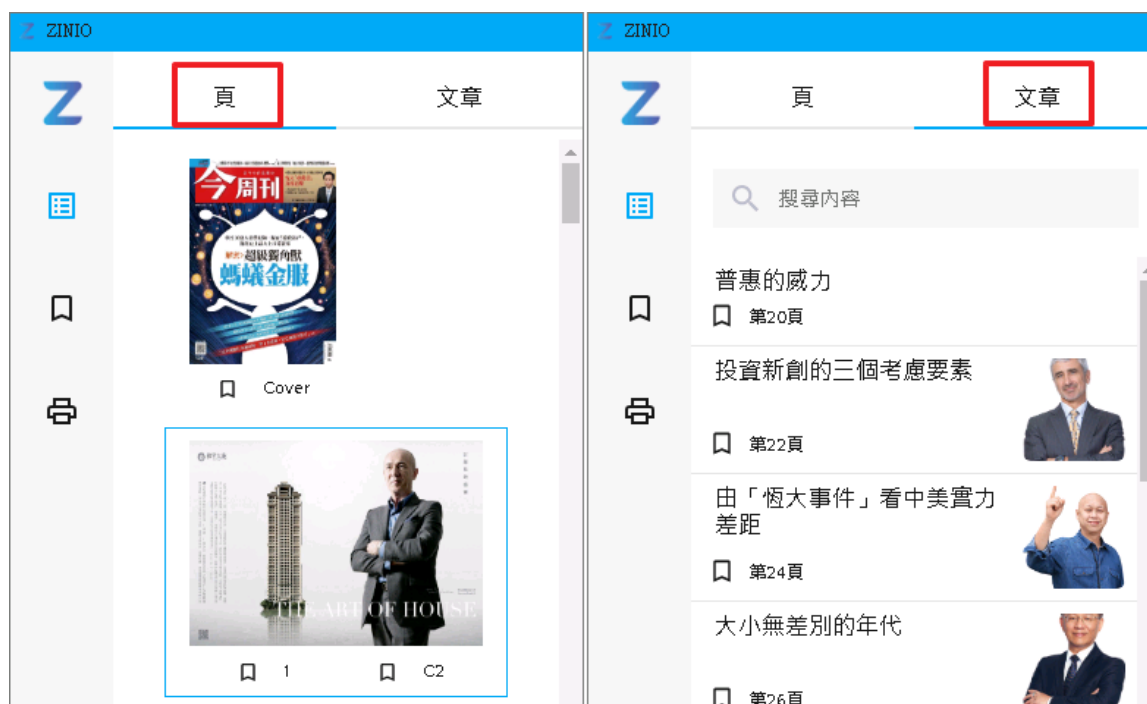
ZINIO

頁

文章

今周刊

超級獨角獸

螞蟻金服

Cover

THE ART OF HOUSE

1

C2

ZINIO

頁

文章

搜尋內容

普惠的威力

第20頁

投資新創的三個考慮要素

第22頁

由「恆大事件」看中美實力差距

第24頁

大小無差別的年代

第26頁